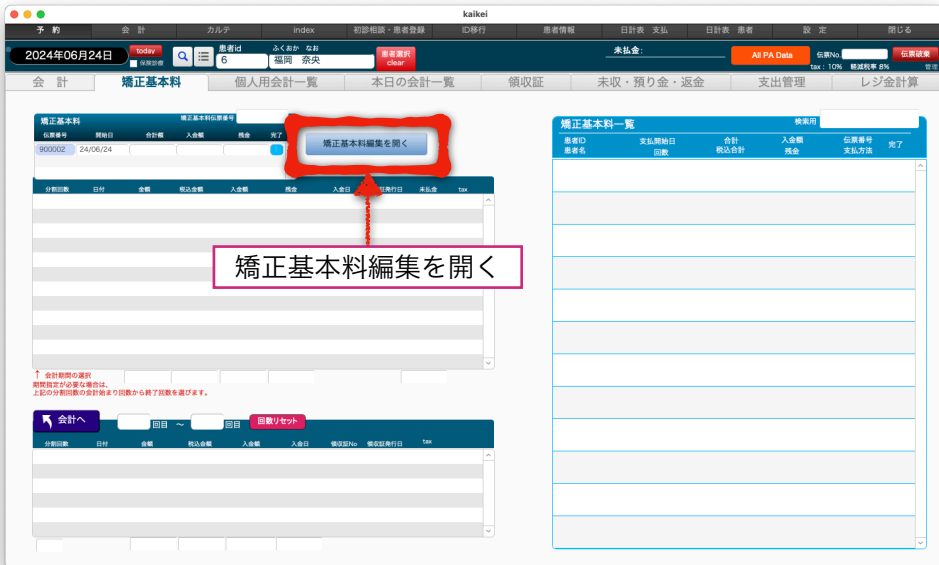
kaikei

予約 | 会計 | カルテ | index | 初診相談・患者登録 | ID移行 | 患者情報 | 日計表 支払 | 日計表 患者 | 設定 | 閉じる

2024年06月24日 today 保険診療 患者id 6 ふくおか なお 福岡 奈央 患者選択 clear 未払金: All PA Data 伝票No. 伝票破棄 tax : 10% 軽減税率 8% 管理

会計 | 矯正基本料 | 個人用会計一覧 | 本日の会計一覧 | 領収証 | 未収・預り金・返金 | 支出管理 | レジ会計算

矯正基本料 矯正基本料伝票番号

| 伝票番号 | 開始日 | 合計額 | 入金額 | 残金 | 完了 |
|---|---|---|---|---|---|
| 900002 | 24/06/24 | | | | |

矯正基本料編集を開く

| 分割回数 | 日付 | 金額 | 税込金額 | 入金額 | 残金 | 入金日 | 領収証発行日 | 未払金 | tax |
|---|---|---|---|---|---|---|---|---|---|

矯正基本料編集を開く

↑ 会計期間の選択
期間指定が必要な場合は、
上記の分割回数の会計始まり回数から終了回数を選びます。

会計へ 回目 〜 回目 回数リセット

| 分割回数 | 日付 | 金額 | 税込金額 | 入金額 | 入金日 | 領収証No | 領収証発行日 | tax |
|---|---|---|---|---|---|---|---|---|

矯正基本料一覧 検索用

| 患者ID 患者名 | 支払開始日 回数 | 合計 税込合計 | 入金額 残金 | 伝票番号 支払方法 | 完了 |
|---|---|---|---|---|---|